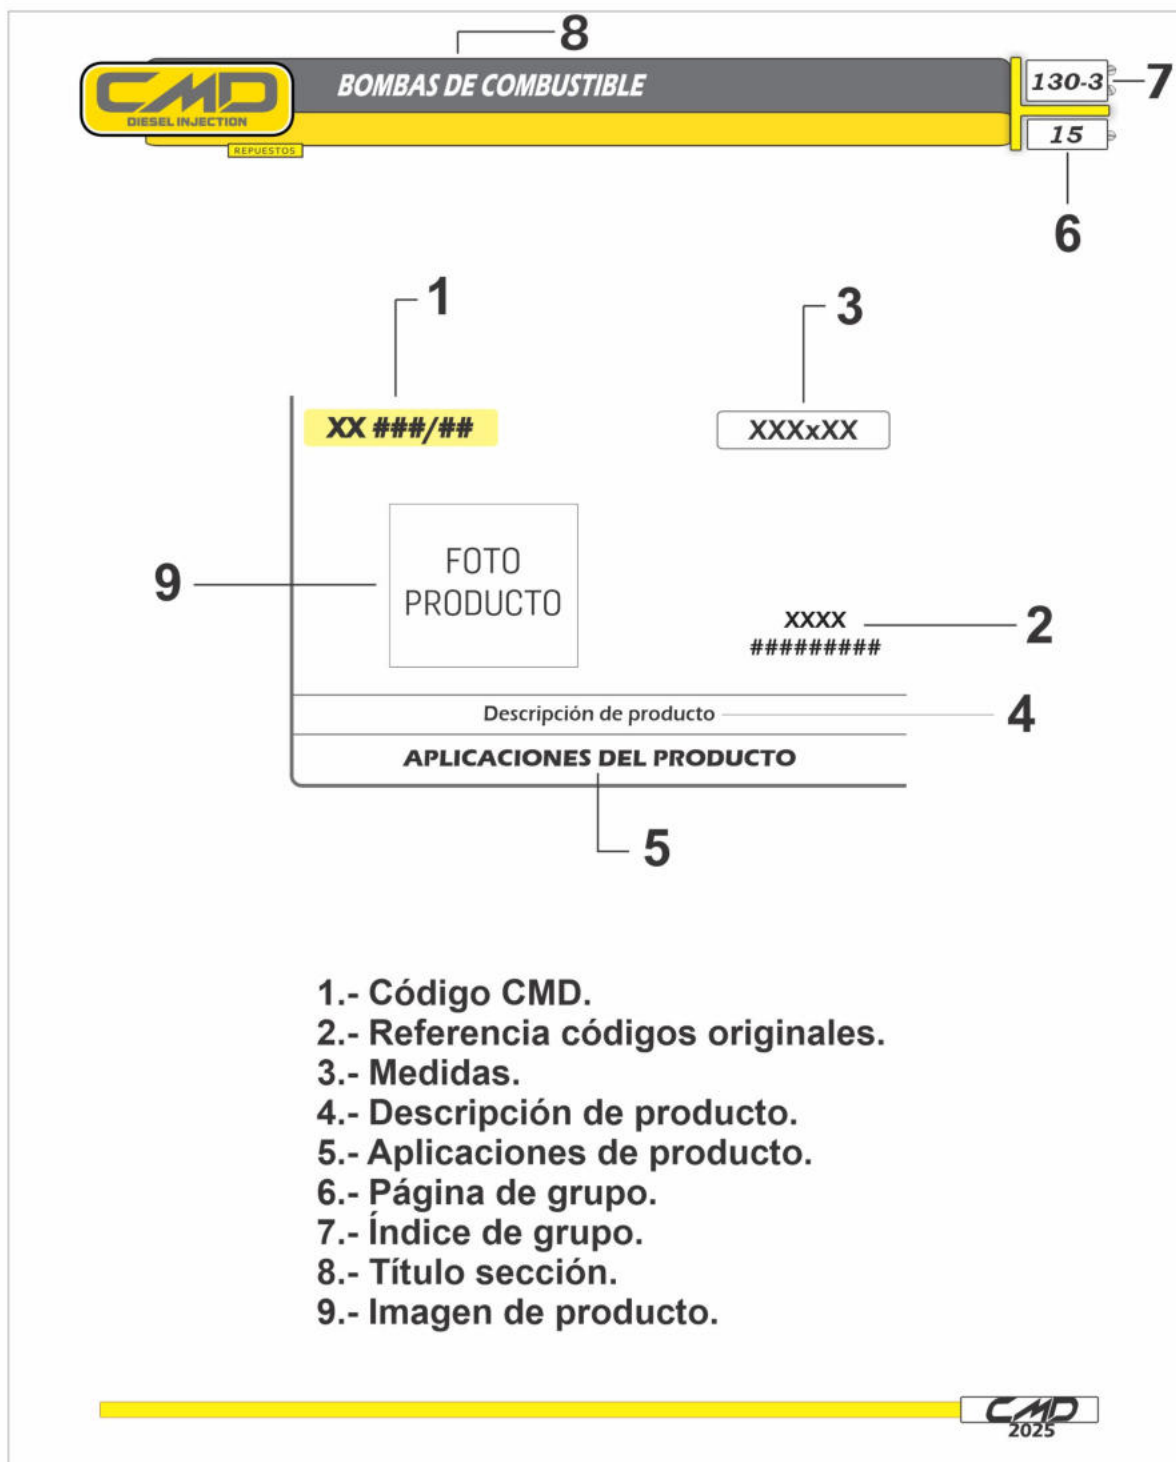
8

CMD
DIESEL INJECTION
REPUESTOS

BOMBAS DE COMBUSTIBLE

130-3 7

15

6

1

XX ###/##

3

XXXxXX

9

FOTO PRODUCTO

XXXX
#########

2

Descripción de producto

4

APLICACIONES DEL PRODUCTO

5

1.- Código CMD.
2.- Referencia códigos originales.
3.- Medidas.
4.- Descripción de producto.
5.- Aplicaciones de producto.
6.- Página de grupo.
7.- Índice de grupo.
8.- Título sección.
9.- Imagen de producto.

CMD
2025